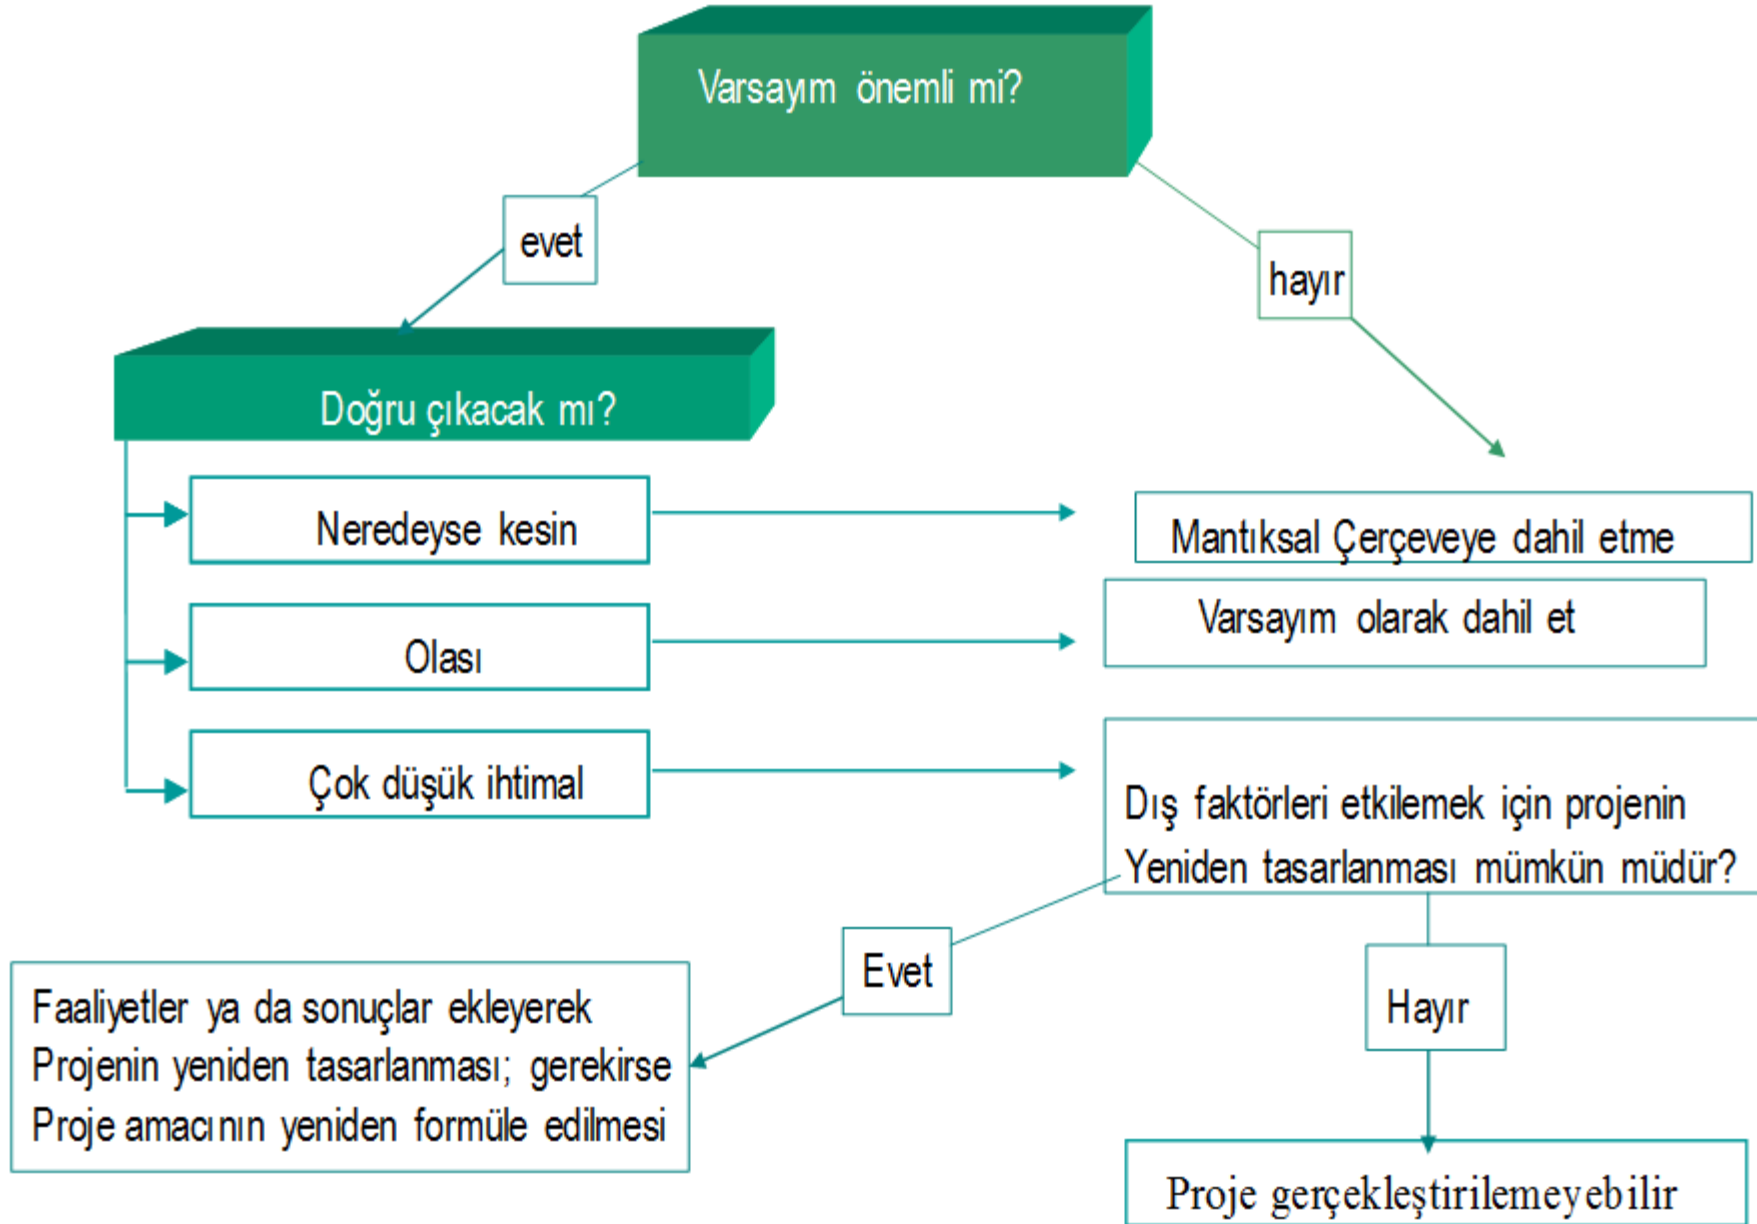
Varsayım önemli mi?

evet

hayır

Doğru çıkacak mı?

Neredeyse kesin

Mantıksal Çerçeveye dahil etme

Olası

Varsayım olarak dahil et

Çok düşük ihtimal

Dış faktörleri etkilemek için projenin Yeniden tasarlanması mümkün müdür?

Evet

Hayır

Faaliyetler ya da sonuçlar ekleyerek Projenin yeniden tasarlanması; gerekirse Proje amacının yeniden formüle edilmesi

Proje gerçekleştirilemeyebilir